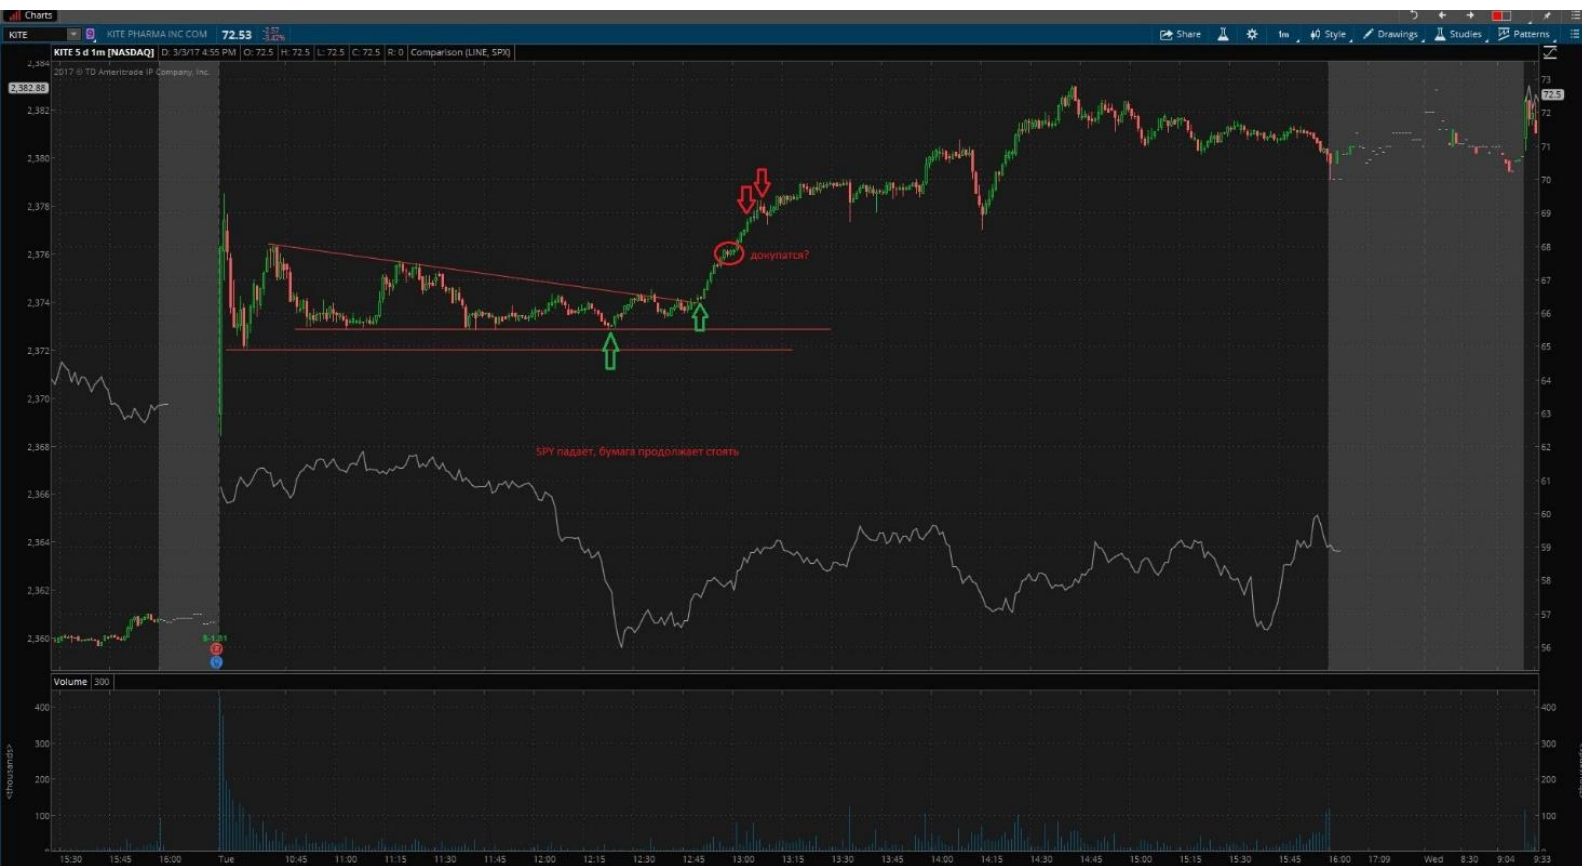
Charts

KITE KITE PHARMA INC COM 72.53

Share Style Drawings Studies Patterns

KITE 5 d 1m [NASDAQ] D: 3/3/17 4:55 PM O: 72.5 H: 72.5 L: 72.5 C: 72.5 R: 0 Comparison (LINE, SPX)

2017 © TD Ameritrade IP Company, Inc.

2,384
2,382.88
2,382
2,380
2,378
2,376
2,374
2,372
2,370
2,368
2,366
2,364
2,362
2,360

73
72.5
72
71
70
69
68
67
66
65
64
63
62
61
60
59
58
57
56

докупатся?

SPY падает, бумага продолжает стоять

Volume 300

400
300
200
100

<thousands>

15:30 15:45 16:00 Tue 10:45 11:00 11:15 11:30 11:45 12:00 12:15 12:30 12:45 13:00 13:15 13:30 13:45 14:00 14:15 14:30 14:45 15:00 15:15 15:30 15:45 16:00 17:09 Wed 8:30 9:04 9:33